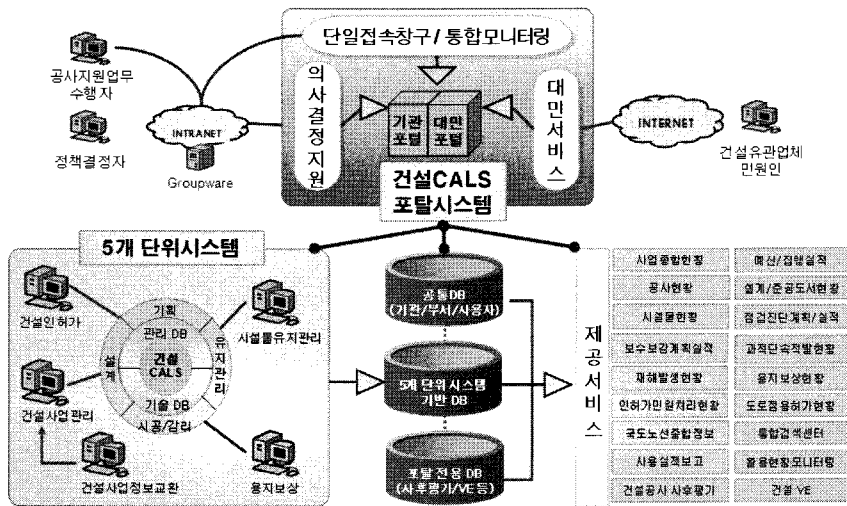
단일접속창구 / 통합모니터링

공사지원업무 수행자

정책결정자

INTRANET

Groupware

의사결정지원

기관포털

대민포털

대민서비스

INTERNET

건설유관업체 민원인

건설CALS 포탈시스템

5개 단위시스템

건설인허가

기획

관리 DB

시설물유지관리

설계

건설 CALS

유지관리

건설사업 관리

기술 DB

시공/감리

건설사업정보교환

용지보상

공통DB (기관/부서/사용자)

5개 단위시스템 기반 DB

포탈 전용 DB (사후평가/VE 등)

제공서비스

| 사업종합현황 | 예산/집행실적 |
|---|---|
| 공사현황 | 설계/준공도서현황 |
| 시설물현황 | 점검진단계획/실적 |
| 보수보강계획실적 | 과적단속적발현황 |
| 재해발생현황 | 용지보상현황 |
| 인허가민원처리현황 | 도로점용허가현황 |
| 국도노선종합정보 | 통합검색센터 |
| 사용실적보고 | 활용현황모니터링 |
| 건설공사 사후평가 | 건설 VE |